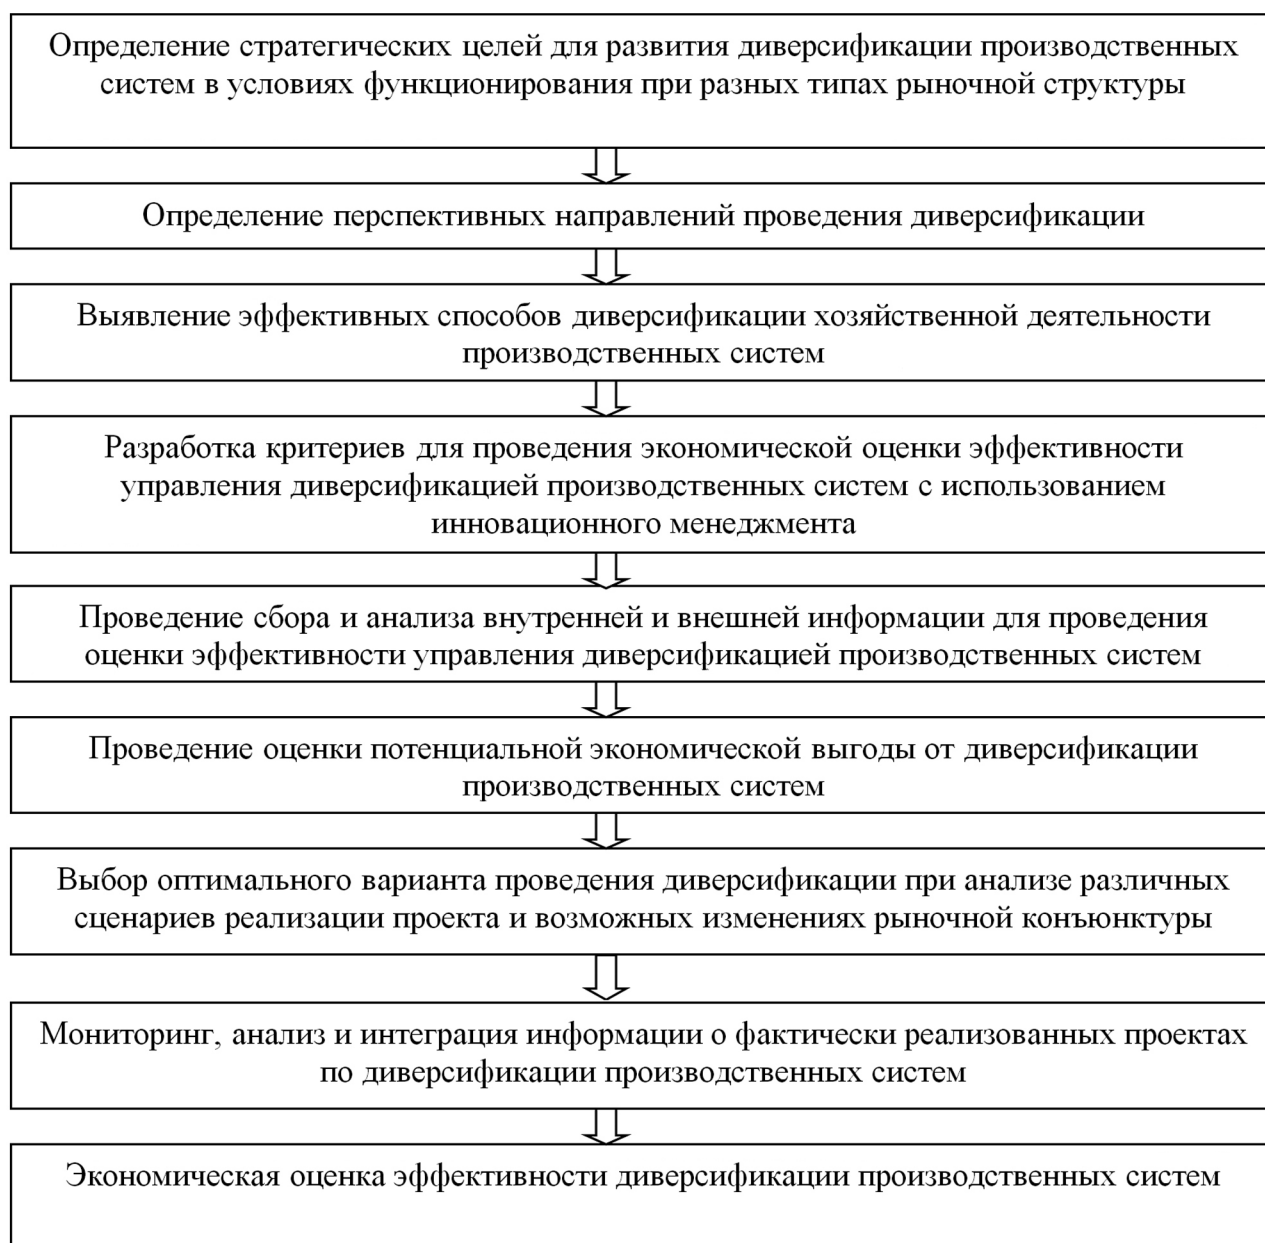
Определение стратегических целей для развития диверсификации производственных систем в условиях функционирования при разных типах рыночной структуры

Определение перспективных направлений проведения диверсификации

Выявление эффективных способов диверсификации хозяйственной деятельности производственных систем

Разработка критериев для проведения экономической оценки эффективности управления диверсификацией производственных систем с использованием инновационного менеджмента

Проведение сбора и анализа внутренней и внешней информации для проведения оценки эффективности управления диверсификацией производственных систем

Проведение оценки потенциальной экономической выгоды от диверсификации производственных систем

Выбор оптимального варианта проведения диверсификации при анализе различных сценариев реализации проекта и возможных изменениях рыночной конъюнктуры

Мониторинг, анализ и интеграция информации о фактически реализованных проектах по диверсификации производственных систем

Экономическая оценка эффективности диверсификации производственных систем